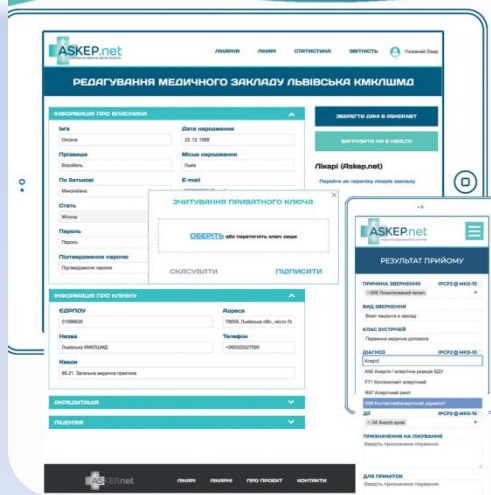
ASKEP.net

ЛІКАРНЯ ЛІКАРІ СТАТИСТИКА ЗВІТНІСТЬ Головний Лікар

РЕДАГУВАННЯ МЕДИЧНОГО ЗАКЛАДУ ЛЬВІВСЬКА КМКЛШМД

ІНФОРМАЦІЯ ПРО ВЛАСНИКА

Ім'я
Оксана

Дата народження
22.12.1986

Прізвище
Воробель

Місце народження
Львів

По батькові
Миколаївна

E-mail

Стать
Жінка

Пароль
Пароль

Підтвердження паролю
Підтвердження паролю

ЗБЕРЕГТИ ДАНІ В ASKEP.NET

ВИГРУЗИТИ ДАНІ В НЕАЛТН

Лікарі (Askep.net)

Перейти до переліку лікарів закладу

ЗЧИТУВАННЯ ПРИВАТНОГО КЛЮЧА

ОБЕРІТЬ або перетягніть ключ сюди

СКАСУВАТИ ПІДПИСАТИ

ІНФОРМАЦІЯ ПРО КЛІНІКУ

ЄДРПОУ
01996635

Адреса
79059, Львівська обл., місто Л

Назва
Львівська КМКЛШМД

Телефон
+380322527590

КВЕДИ
86.21. Загальна медична практика

АКРЕДИТАЦІЯ

ЛІЦЕНЗІЯ

ASKEP.net ЛІКАРНЯ ЛІКАРНІ ПРО ПРОЕКТ КОНТАКТИ

ASKEP.net

РЕЗУЛЬТАТ ПРИЙОМУ

ПРИЧИНА ЗВЕРНЕННЯ ICPC2@МКХ-10
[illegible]

ВИД ЗВЕРНЕННЯ
Візит пацієнта в заклад

КЛАС ЗУСТРІЧЕЙ
Первинна медична допомога

ДІАГНОЗ ICPC2@МКХ-10
Алергі

A92 Алергія / алергічна реакція БДУ
F71 Кон'юнктивіт алергічний
R97 Алергічний риніт
S98 Контактний/алергічний дерматит

ДІЇ ICPC2@МКХ-10
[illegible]

ПРИЗНАЧЕННЯ НА ЛІКУВАННЯ
Введіть призначення лікування

ДЛЯ ПРИМІТОК
Введіть призначення лікування